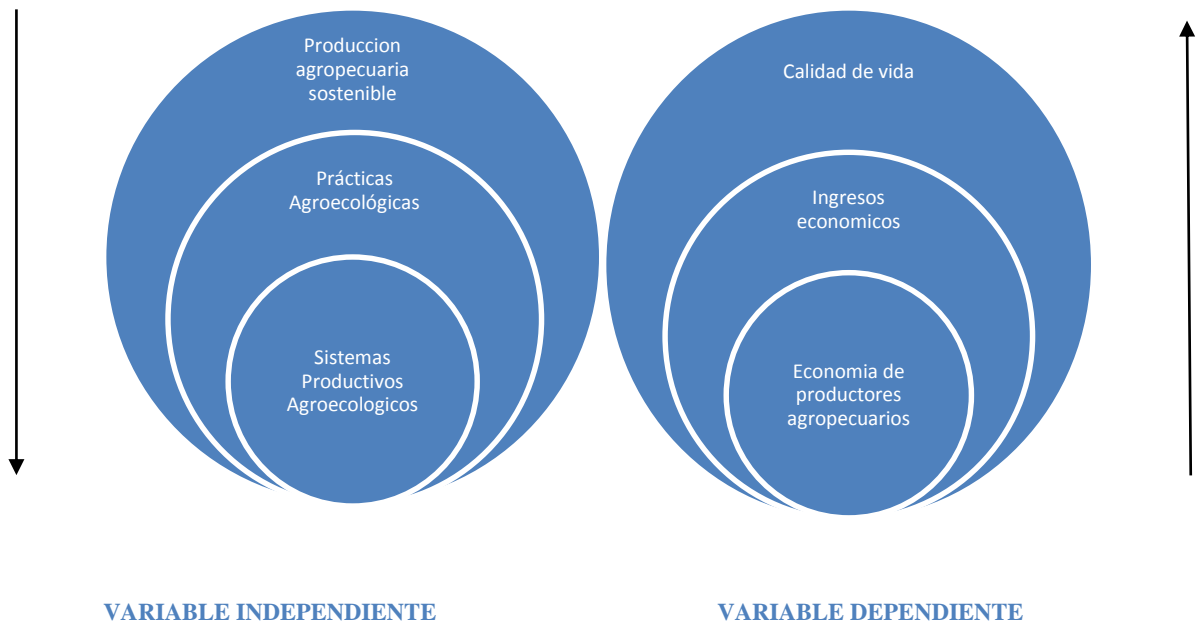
Produccion agropecuaria sostenible

Prácticas Agroecológicas

Sistemas Productivos Agroecologicos

Calidad de vida

Ingresos economicos

Economia de productores agropecuarios

VARIABLE INDEPENDIENTE

VARIABLE DEPENDIENTE